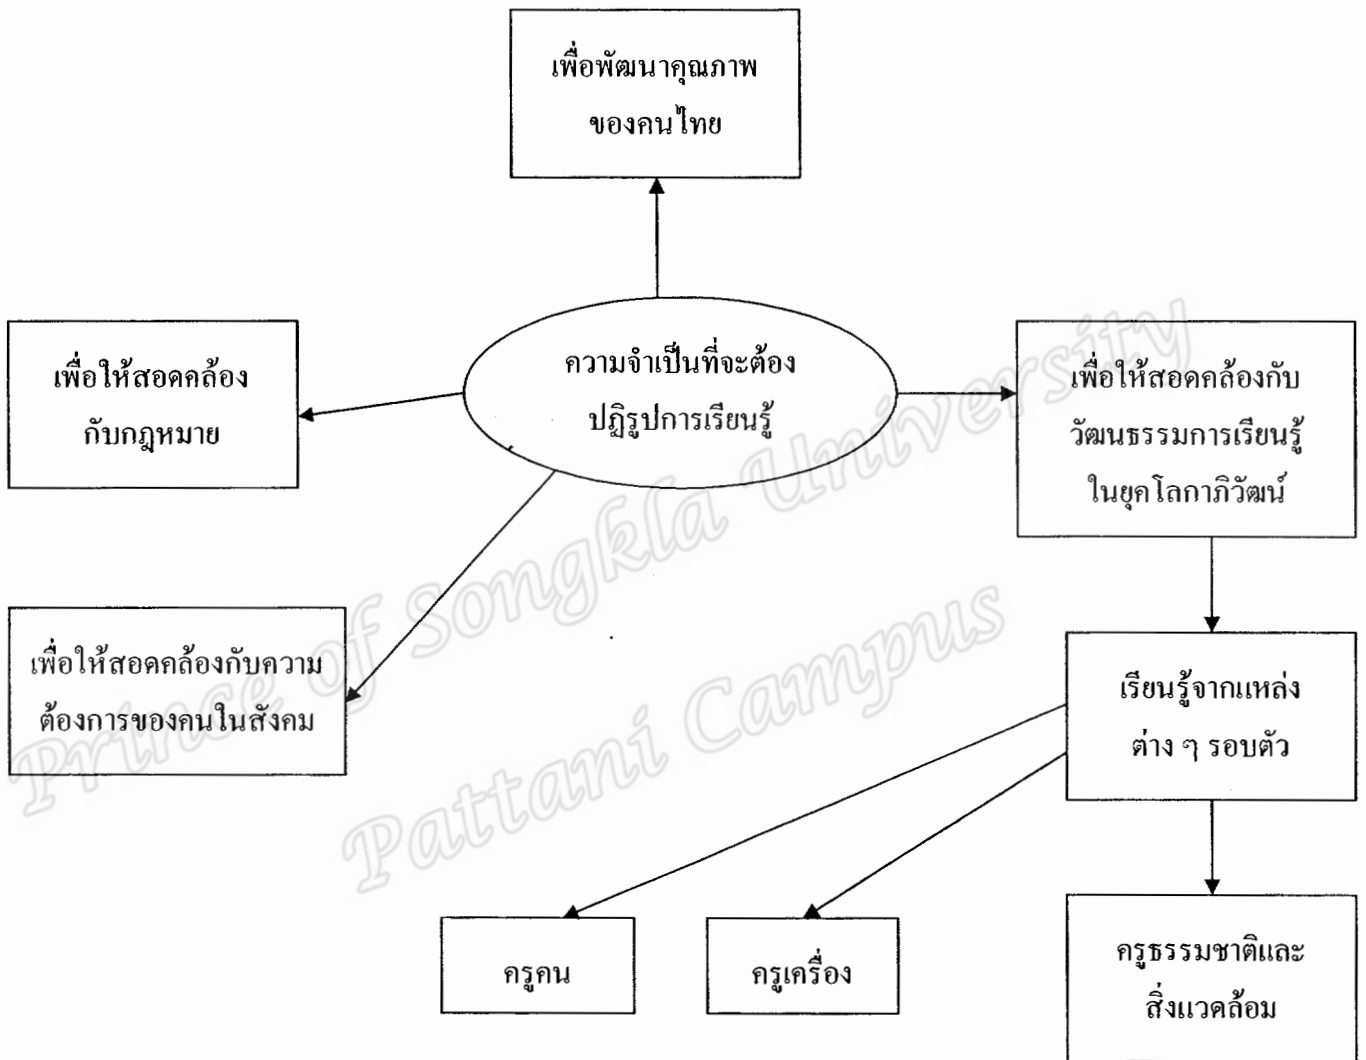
เพื่อพัฒนาคุณภาพของคนไทย

เพื่อให้สอดคล้องกับกฎหมาย

ความจำเป็นที่จะต้องปฏิรูปการเรียนรู้

เพื่อให้สอดคล้องกับวัฒนธรรมการเรียนรู้ในยุคโลกาภิวัฒน์

เพื่อให้สอดคล้องกับความต้องการของคนในสังคม

เรียนรู้จากแหล่งต่าง ๆ รอบตัว

ครูคน

ครูเครื่อง

ครูธรรมชาติและสิ่งแวดล้อม

Prince of Songkla University Pattani Campus